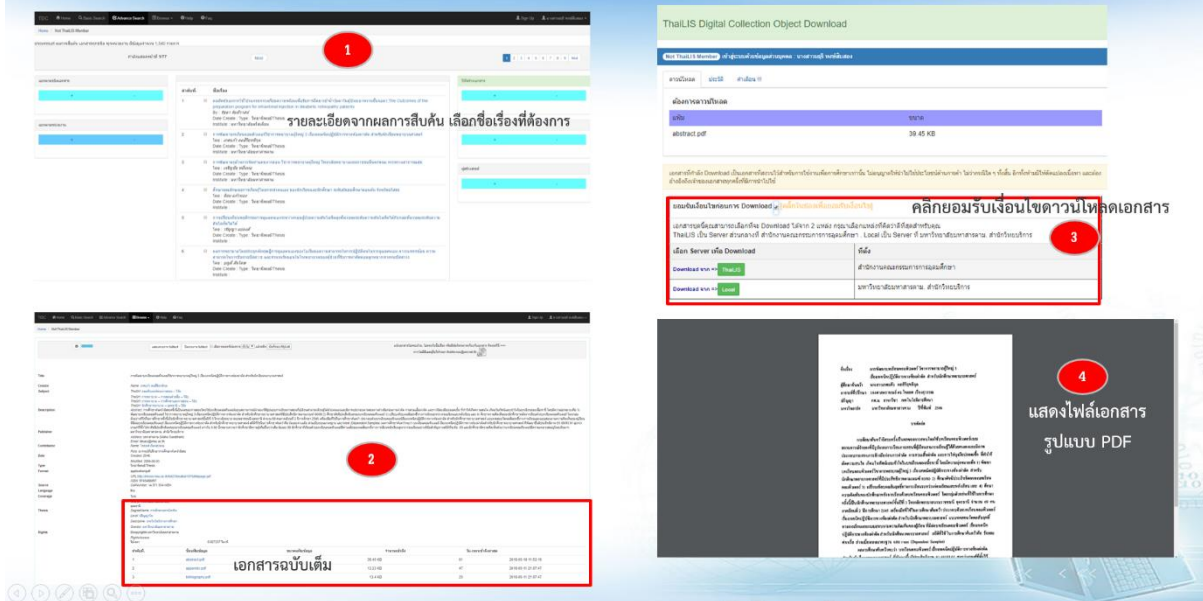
1

รายละเอียดจากผลการสืบค้น เลือกชื่อเรื่องที่ต้องการ

ThaiLIS Digital Collection Object Download

Not ThaiLIS Member

ดาวน์โหลด

ต้องการดาวน์โหลด

| แฟ้ม | ขนาด |
|---|---|
| abstract.pdf | 39.45 KB |

ยอมรับเงื่อนไขก่อนการ Download

คลิกยอมรับเงื่อนไขดาวน์โหลดเอกสาร

3

| เลือก Server เพื่อ Download | ที่ตั้ง |
|---|---|
| Download จาก => ThaiLIS | สำนักงานคณะกรรมการการอุดมศึกษา |
| Download จาก => Local | มหาวิทยาลัยมหาสารคาม สำนักวิทยบริการ |

2

เอกสารฉบับเต็ม

4

แสดงไฟล์เอกสาร รูปแบบ PDF

บทคัดย่อ